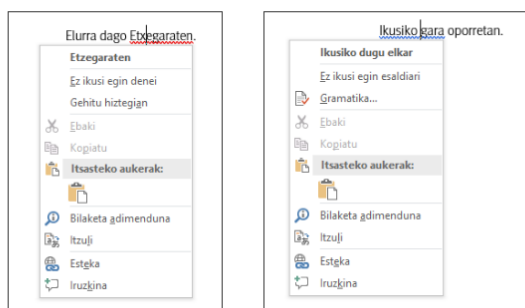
Elurra dago Etxegaraten.

Etzegaraten

Ez ikusi egin denei

Gehitu hiztegian

Ebaki

Kopiatu

Itsasteko aukerak:

Bilaketa adimenduna

Itzuli

Esteka

Iruzkina

Ikusiko gara oporretan.

Ikusiko dugu elkar

Ez ikusi egin esaldiari

Gramatika...

Ebaki

Kopiatu

Itsasteko aukerak:

Bilaketa adimenduna

Itzuli

Esteka

Iruzkina